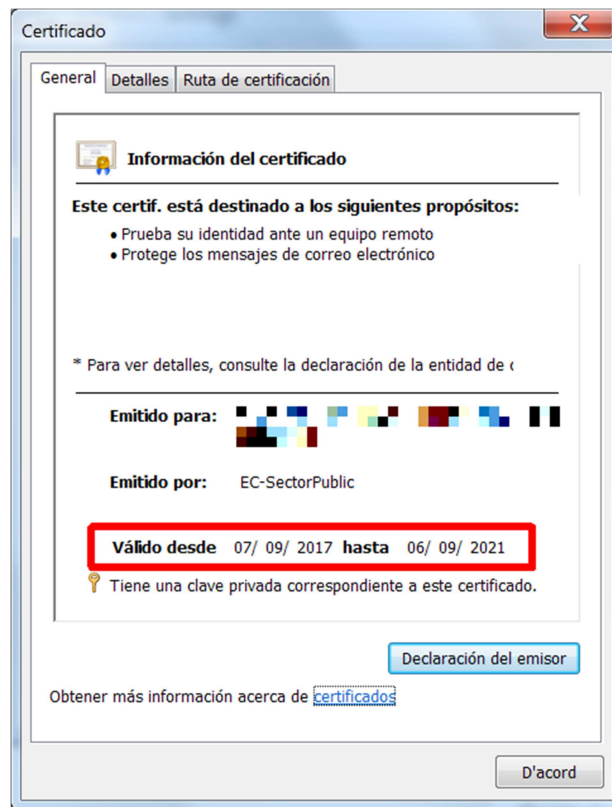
Certificado

General | Detalles | Ruta de certificación

Información del certificado

Este certif. está destinado a los siguientes propósitos:
• Prueba su identidad ante un equipo remoto
• Protege los mensajes de correo electrónico

* Para ver detalles, consulte la declaración de la entidad de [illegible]

Emitido para: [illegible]

Emitido por: EC-SectorPublic

Válido desde 07/ 09/ 2017 hasta 06/ 09/ 2021

Tiene una clave privada correspondiente a este certificado.

Declaración del emisor

Obtener más información acerca de certificados

D'acord